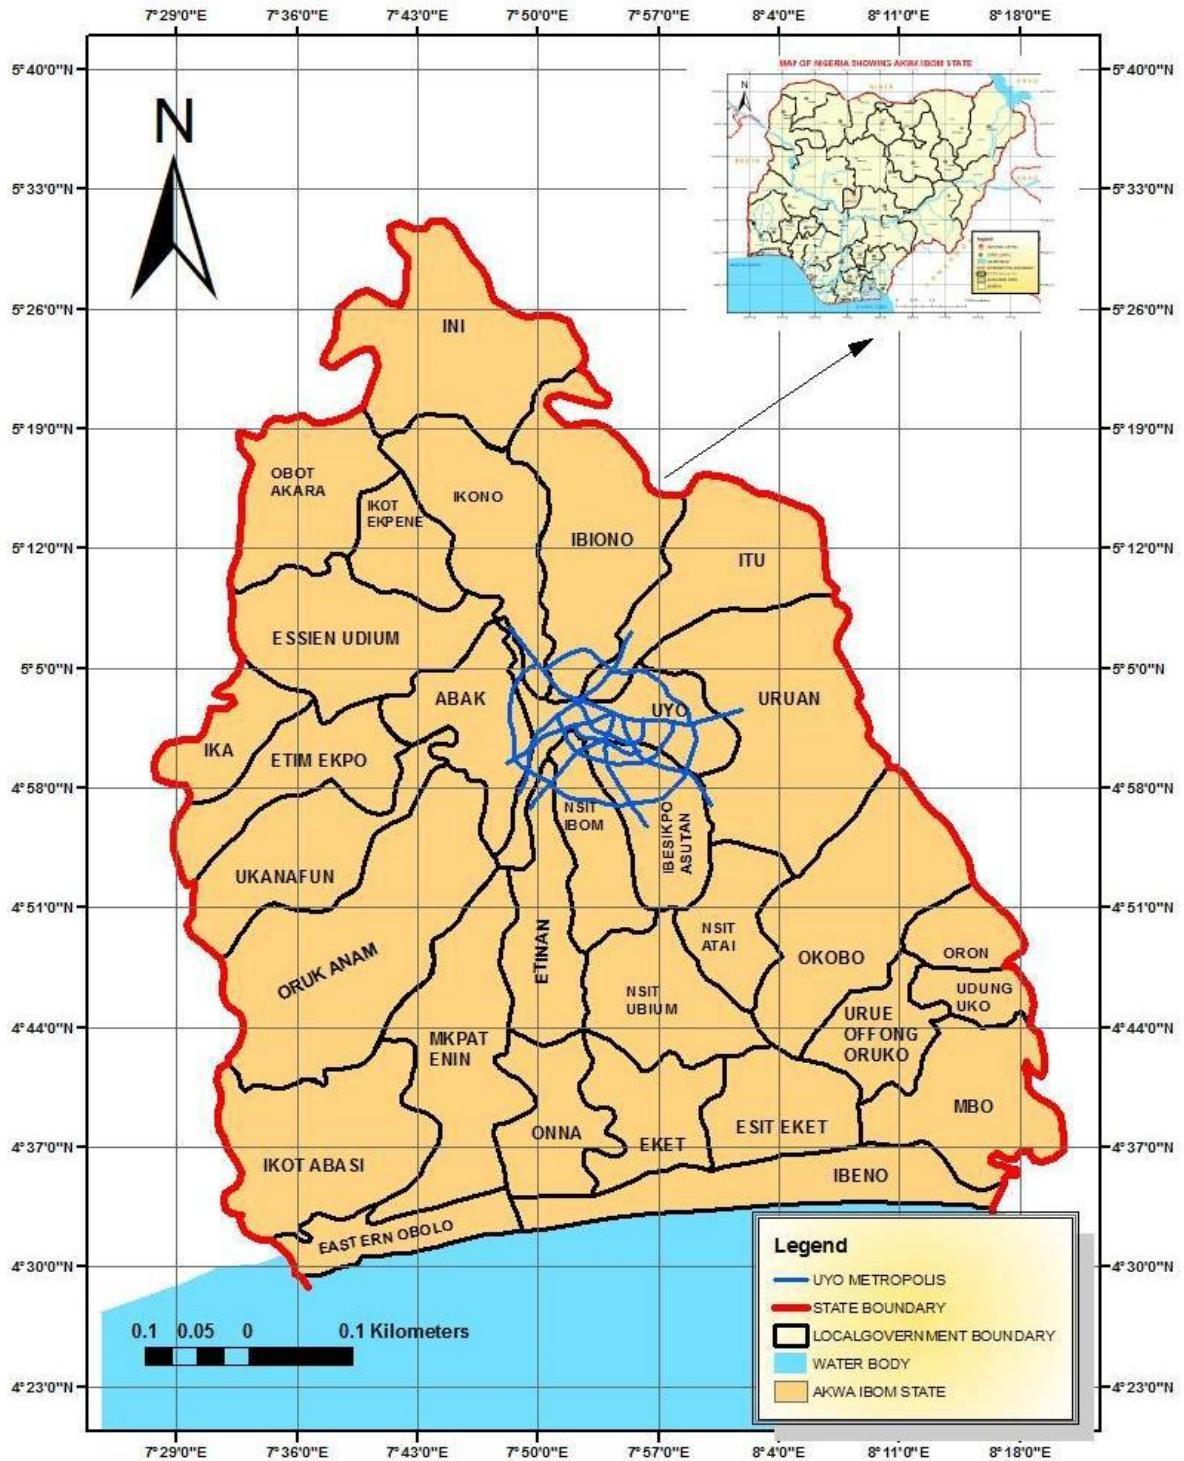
7°29'0"E 7°36'0"E 7°43'0"E 7°50'0"E 7°57'0"E 8°4'0"E 8°11'0"E 8°18'0"E

5°40'0"N 5°33'0"N 5°26'0"N 5°19'0"N 5°12'0"N 5°5'0"N 4°58'0"N 4°51'0"N 4°44'0"N 4°37'0"N 4°30'0"N 4°23'0"N

5°40'0"N 5°33'0"N 5°26'0"N 5°19'0"N 5°12'0"N 5°5'0"N 4°58'0"N 4°51'0"N 4°44'0"N 4°37'0"N 4°30'0"N 4°23'0"N

N

MAP OF NIGERIA SHOWING AKWA IBOM STATE

INI

OBOT AKARA

IKOT EKPENE

IKONO

IBIONO

ITU

ESSIEN UDIUM

ABAK

UYO

URUAN

IKA

ETIM EKPO

NSIT IBOM

IBESIKPO ASUTAN

UKANAFUN

ORUK ANAM

ETINAN

NSIT ATAI

OKOBO

ORON

UDUNG UKO

NSIT UBIUM

MKPAT ENIN

URUE OFFONG ORUKO

MBO

ONNA

EKET

ESIT EKET

IKOT ABASI

IBENO

EASTERN OBOLO

Legend
UYO METROPOLIS
STATE BOUNDARY
LOCALGOVERNMENT BOUNDARY
WATER BODY
AKWA IBOM STATE

0.1 0.05 0 0.1 Kilometers

7°29'0"E 7°36'0"E 7°43'0"E 7°50'0"E 7°57'0"E 8°4'0"E 8°11'0"E 8°18'0"E